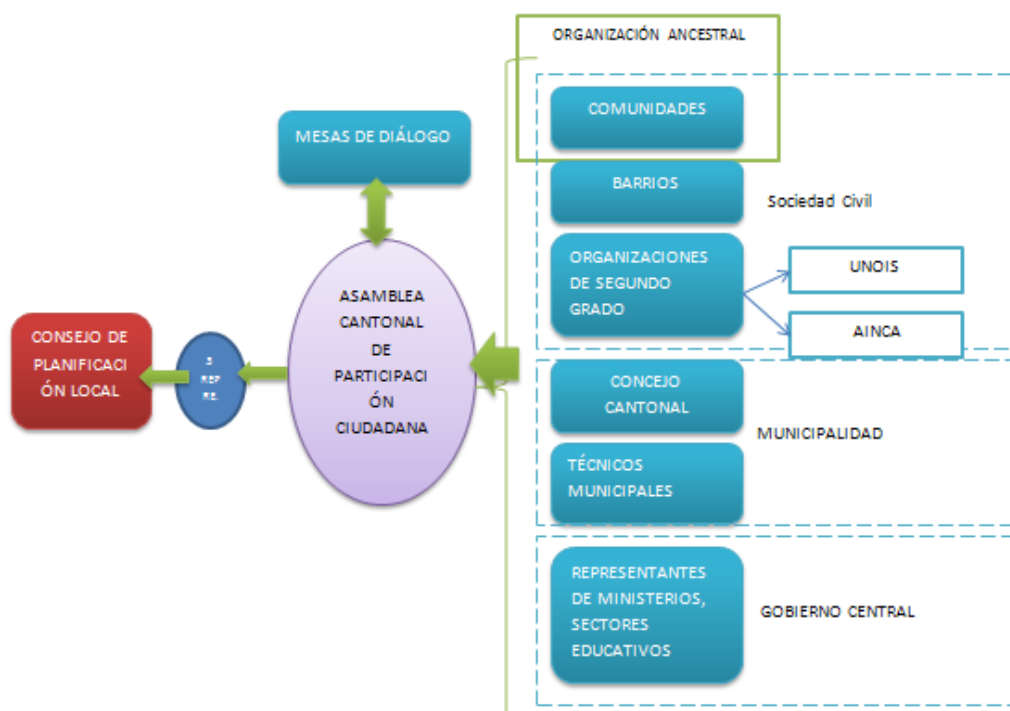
ORGANIZACIÓN ANCESTRAL

COMUNIDADES

MESAS DE DIÁLOGO

BARRIOS

Sociedad Civil

ORGANIZACIONES DE SEGUNDO GRADO

UNOIS

AINCA

CONSEJO DE PLANIFICACIÓN LOCAL

3 REP RE.

ASAMBLEA CANTONAL DE PARTICIPACIÓN CIUDADANA

CONCEJO CANTONAL

MUNICIPALIDAD

TÉCNICOS MUNICIPALES

REPRESENTANTES DE MINISTERIOS, SECTORES EDUCATIVOS

GOBIERNO CENTRAL